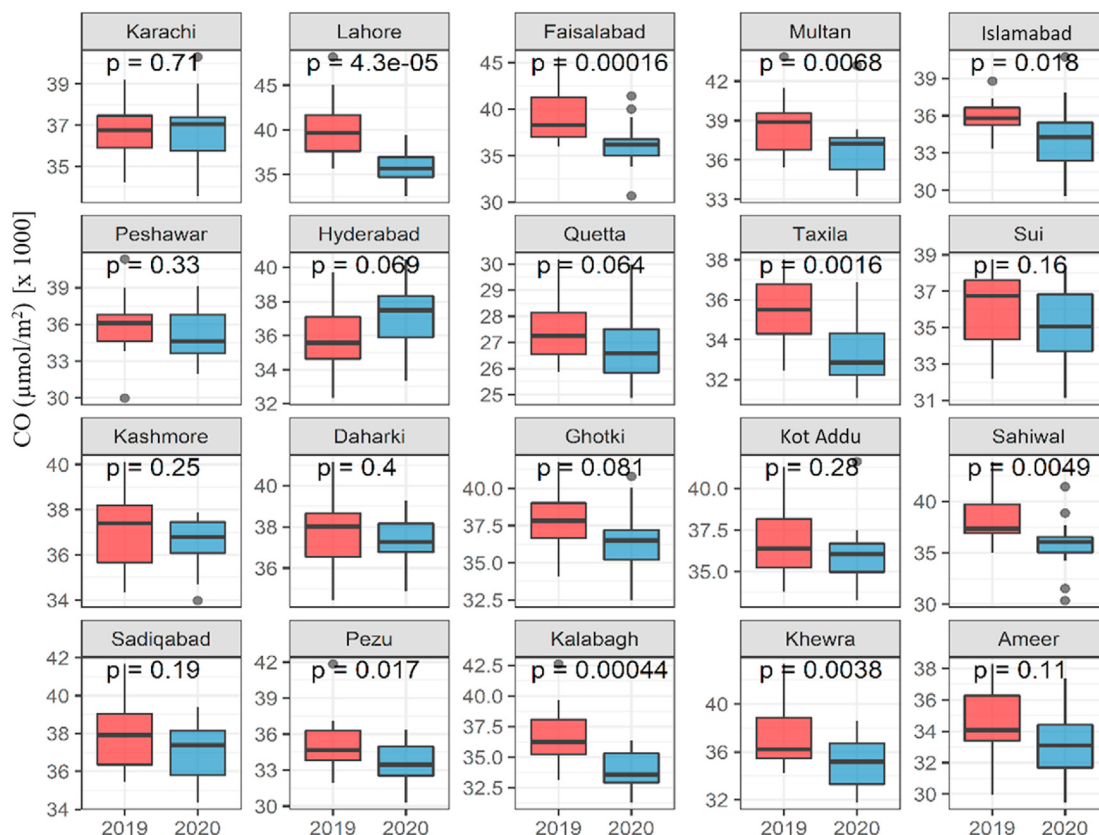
Karachi
p = 0.71
39
37
35

Lahore
p = 4.3e-05
45
40
35

Faisalabad
p = 0.00016
45
40
35
30

Multan
p = 0.0068
42
39
36
33

Islamabad
p = 0.018
39
36
33
30

CO (μmol/m²) [x 1000]

Peshawar
p = 0.33
39
36
33
30

Hyderabad
p = 0.069
40
38
36
34
32

Quetta
p = 0.064
30
29
28
27
26
25

Taxila
p = 0.0016
38
36
34
32

Sui
p = 0.16
39
37
35
33
31

Kashmore
p = 0.25
40
38
36
34

Daharki
p = 0.4
40
38
36

Ghotki
p = 0.081
40.0
37.5
35.0
32.5

Kot Addu
p = 0.28
40.0
37.5
35.0

Sahiwal
p = 0.0049
40
35
30

Sadiqabad
p = 0.19
42
40
38
36
34
2019 2020

Pezu
p = 0.017
42
39
36
33
30
2019 2020

Kalabagh
p = 0.00044
42.5
40.0
37.5
35.0
32.5
2019 2020

Khewra
p = 0.0038
40
36
32
2019 2020

Ameer
p = 0.11
38
36
34
32
30
2019 2020